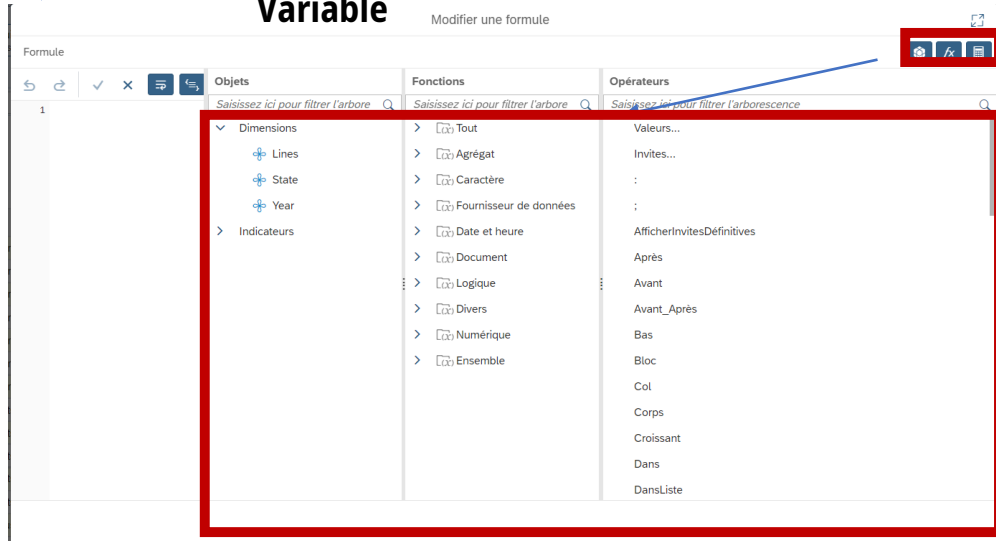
Variable

Modifier une formule

Formule

1

Objets

Saisissez ici pour filtrer l'arbore

Dimensions

Lines

State

Year

Indicateurs

Fonctions

Saisissez ici pour filtrer l'arbore

Tout

Agrégat

Caractère

Fournisseur de données

Date et heure

Document

Logique

Divers

Numérique

Ensemble

Opérateurs

Saisissez ici pour filtrer l'arborescence

Valeurs...

Invites...

:

;

AfficherInvitesDéfinitives

Après

Avant

Avant_Après

Bas

Bloc

Col

Corps

Croissant

Dans

DansListe